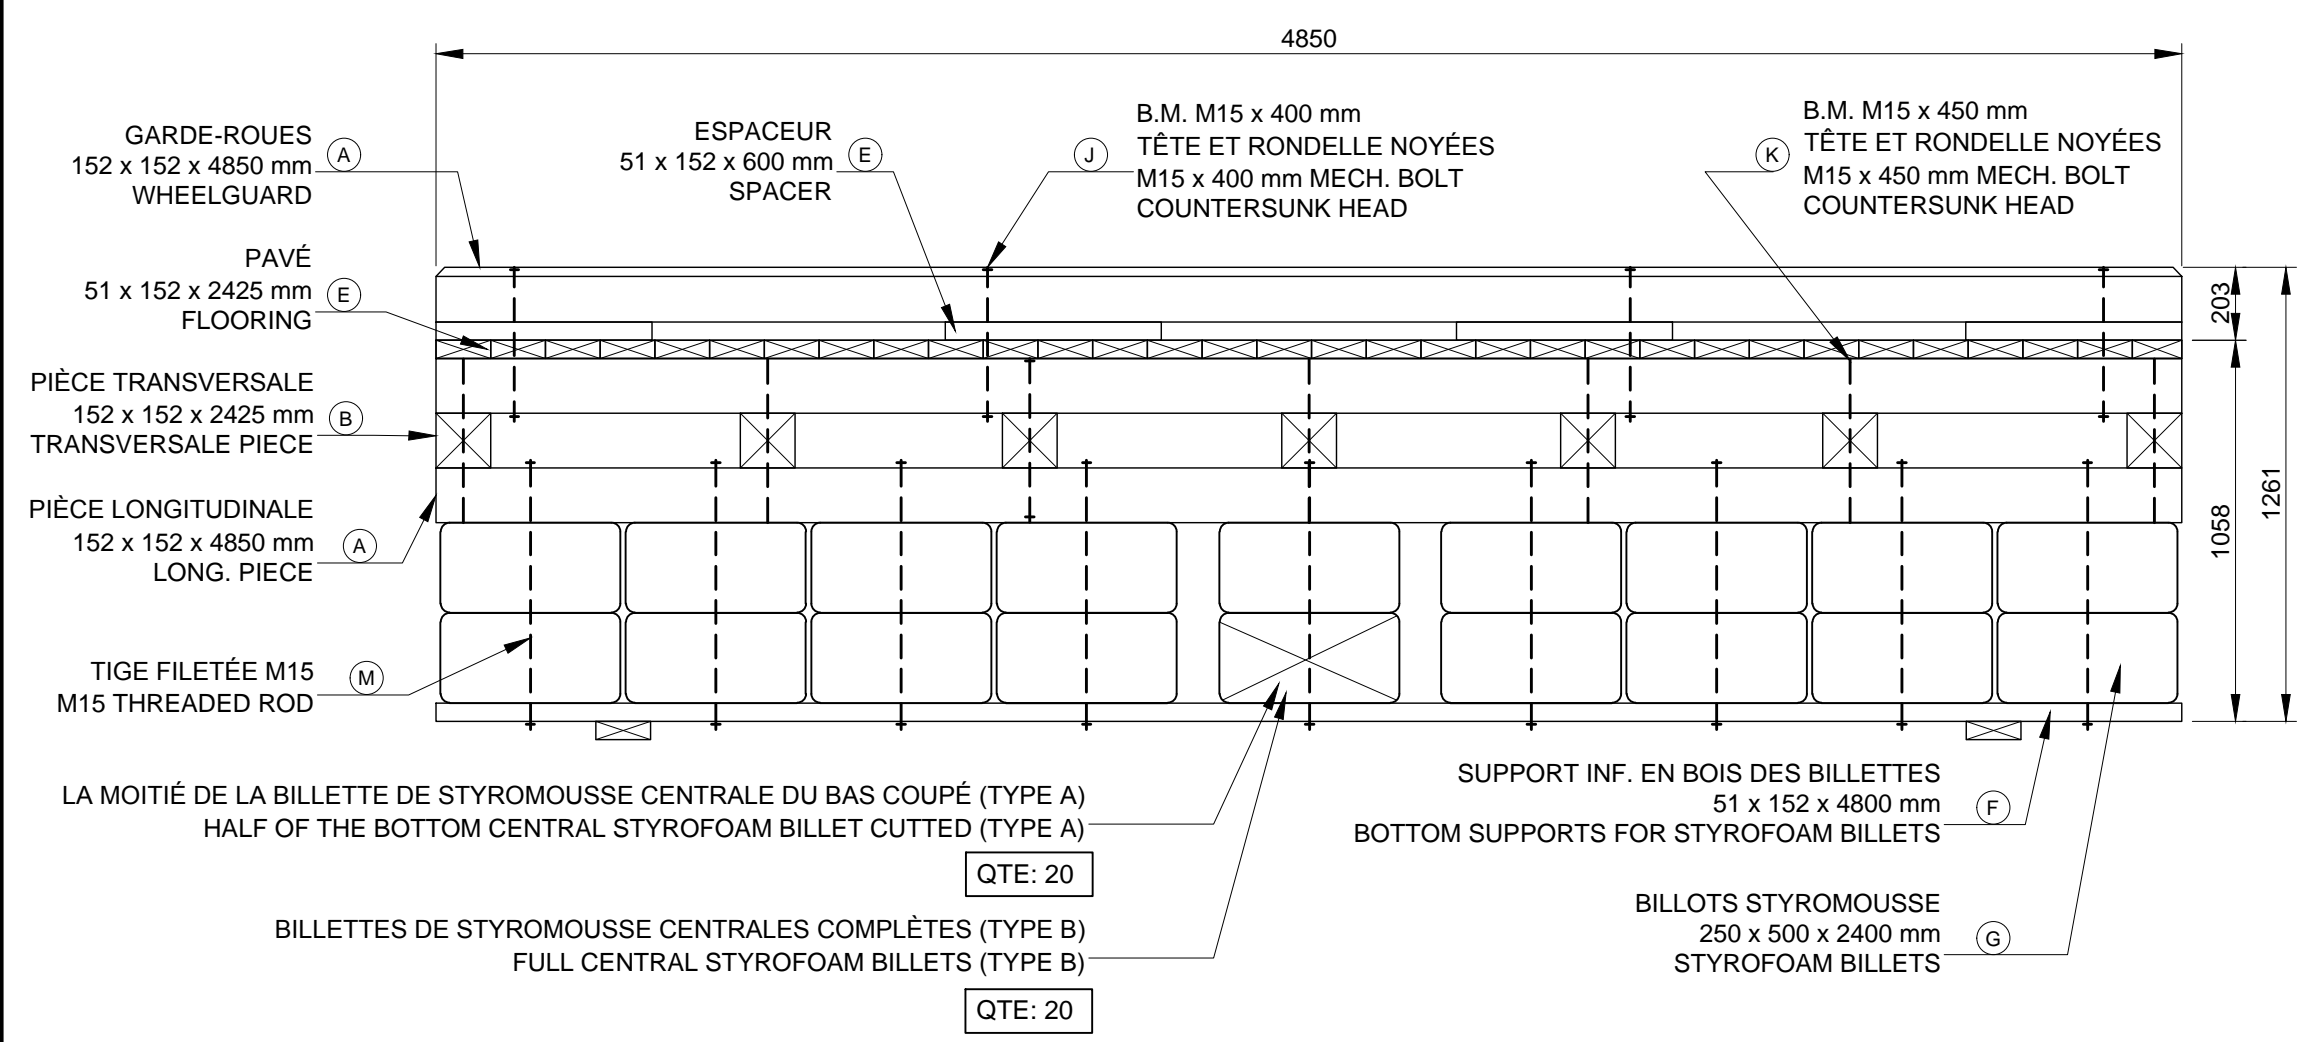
4850

GARDE-ROUES
152 x 152 x 4850 mm
WHEELGUARD
A

ESPACEUR
51 x 152 x 600 mm
SPACER
E

J
B.M. M15 x 400 mm
TÊTE ET RONDELLE NOYÉES
M15 x 400 mm MECH. BOLT
COUNTERSUNK HEAD

K
B.M. M15 x 450 mm
TÊTE ET RONDELLE NOYÉES
M15 x 450 mm MECH. BOLT
COUNTERSUNK HEAD

PAVÉ
51 x 152 x 2425 mm
FLOORING
E

PIÈCE TRANSVERSALE
152 x 152 x 2425 mm
TRANSVERSALE PIECE
B

PIÈCE LONGITUDINALE
152 x 152 x 4850 mm
LONG. PIECE
A

TIGE FILETÉE M15
M15 THREADED ROD
M

203
1058
1261

LA MOITIÉ DE LA BILLETTE DE STYROMOUSSE CENTRALE DU BAS COUPÉ (TYPE A)
HALF OF THE BOTTOM CENTRAL STYROFOAM BILLET CUTTED (TYPE A)

QTE: 20

BILLETTES DE STYROMOUSSE CENTRALES COMPLÈTES (TYPE B)
FULL CENTRAL STYROFOAM BILLETS (TYPE B)

QTE: 20

SUPPORT INF. EN BOIS DES BILLETTES
51 x 152 x 4800 mm
BOTTOM SUPPORTS FOR STYROFOAM BILLETS
F

BILLOTS STYROMOUSSE
250 x 500 x 2400 mm
STYROFOAM BILLETS
G